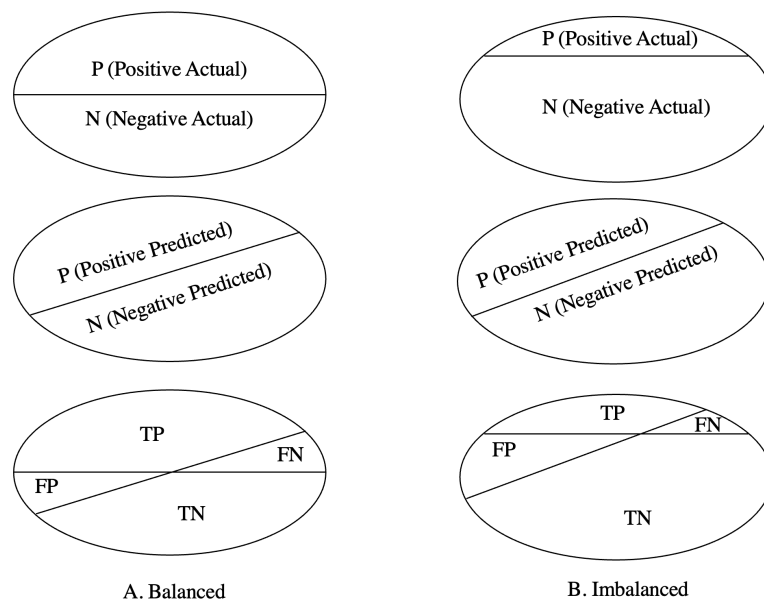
P (Positive Actual)

N (Negative Actual)

P (Positive Predicted)

N (Negative Predicted)

TP

FN

FP

TN

A. Balanced

P (Positive Actual)

N (Negative Actual)

P (Positive Predicted)

N (Negative Predicted)

TP

FN

FP

TN

B. Imbalanced